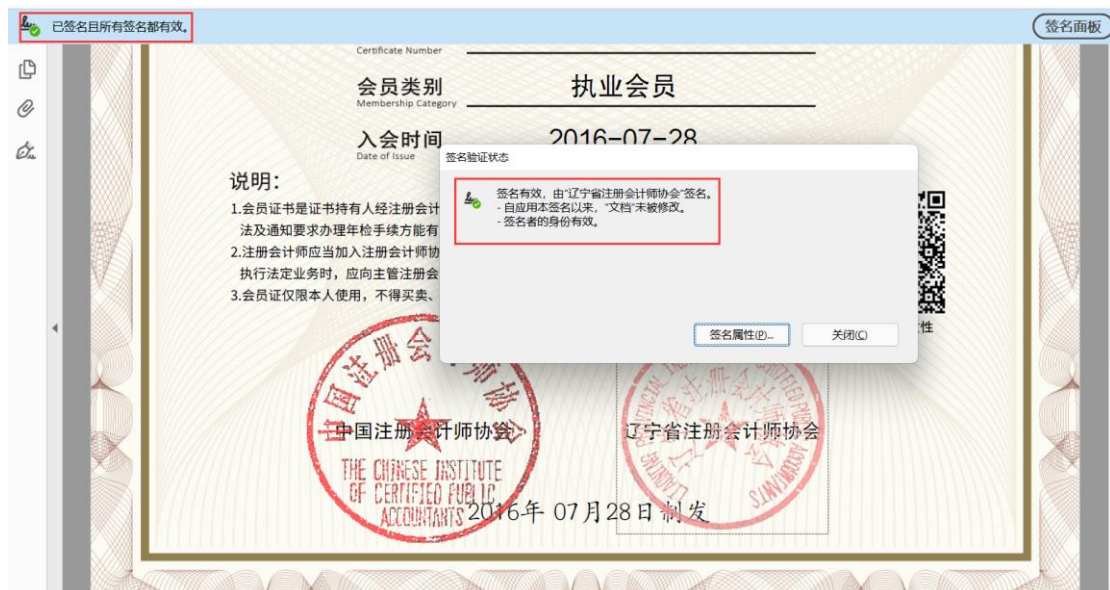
已签名且所有签名都有效。

签名面板

Certificate Number

会员类别
Membership Category
执业会员

入会时间
Date of Issue
2016-07-28

说明:
1.会员证书是证书持有人经注册会计
法及通知要求办理年检手续方能有
2.注册会计师应当加入注册会计师协
执行法定业务时，应向主管注册会
3.会员证仅限本人使用，不得买卖、

性

签名验证状态

签名有效，由"辽宁省注册会计师协会"签名。
- 自应用本签名以来，"文档"未被修改。
- 签名者的身份有效。

签名属性(P)...
关闭(C)

中国注册会计师协会
THE CHINESE INSTITUTE OF CERTIFIED PUBLIC ACCOUNTANTS
中国注册会计师协会

辽宁省注册会计师协会

2016年 07月28日 制发